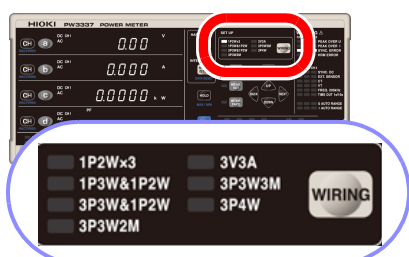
HIOKI PW3337 POWER METER

CH a DC DH AC 0.00 V

CH b DC DH AC 0.000 A

CH c DC DH AC 0.0000 k W

CH d

PF

SET UP

1P2Wx3
1P3W&1P2W
3P3W&1P2W
3P3W2M
3V3A
3P3W3M
3P4W
WIRING

HOLD

PEAK OVER U
PEAK OVER I
SYNC. ERROR
HRM ERROR
SYNC. DC
EXT. SENSOR
VT
CT
FREQ. 50KHz
TIME OUT 1s/10s
U AUTO RANGE
I AUTO RANGE

1P2Wx3
1P3W&1P2W
3P3W&1P2W
3P3W2M
3V3A
3P3W3M
3P4W
WIRING